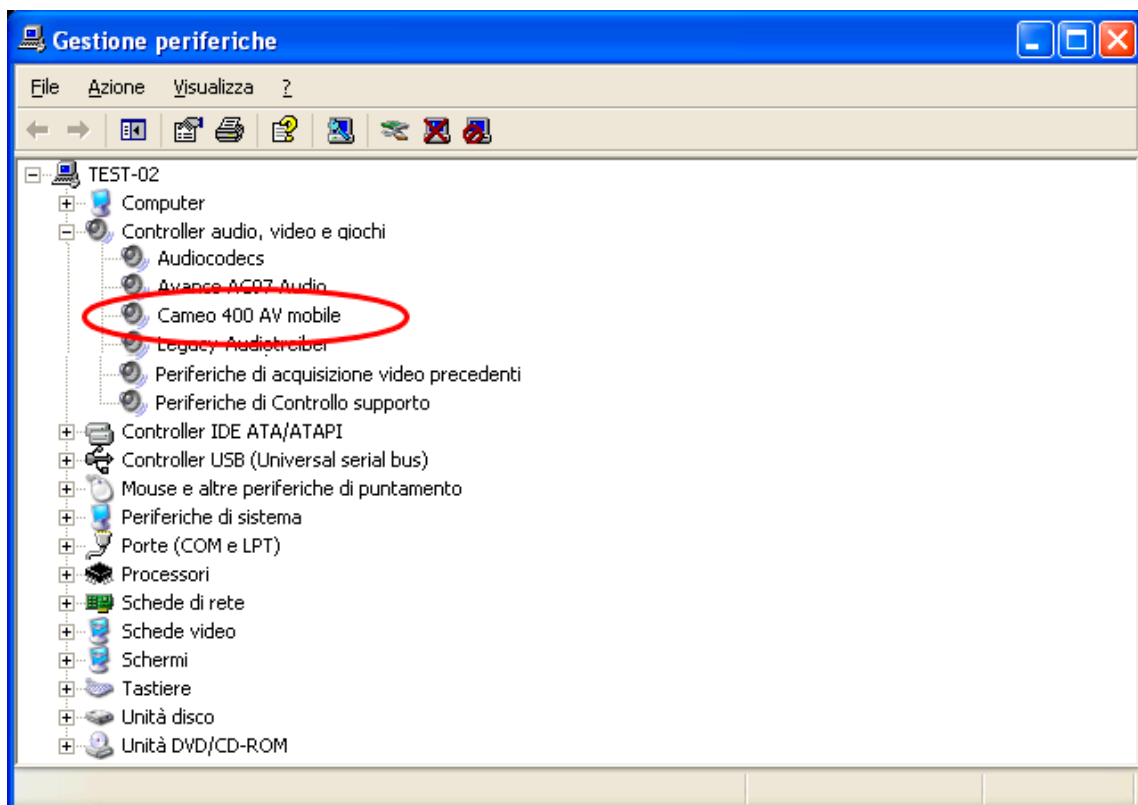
Gestione periferiche

File Azione Visualizza ?

TEST-02
Computer
Controller audio, video e giochi
Audiocodecs
Avance AC97 Audio
Cameo 400 AV mobile
Legacy Audiotreiber
Periferiche di acquisizione video precedenti
Periferiche di Controllo supporto
Controller IDE ATA/ATAPI
Controller USB (Universal serial bus)
Mouse e altre periferiche di puntamento
Periferiche di sistema
Porte (COM e LPT)
Processori
Schede di rete
Schede video
Schermi
Tastiere
Unità disco
Unità DVD/CD-ROM